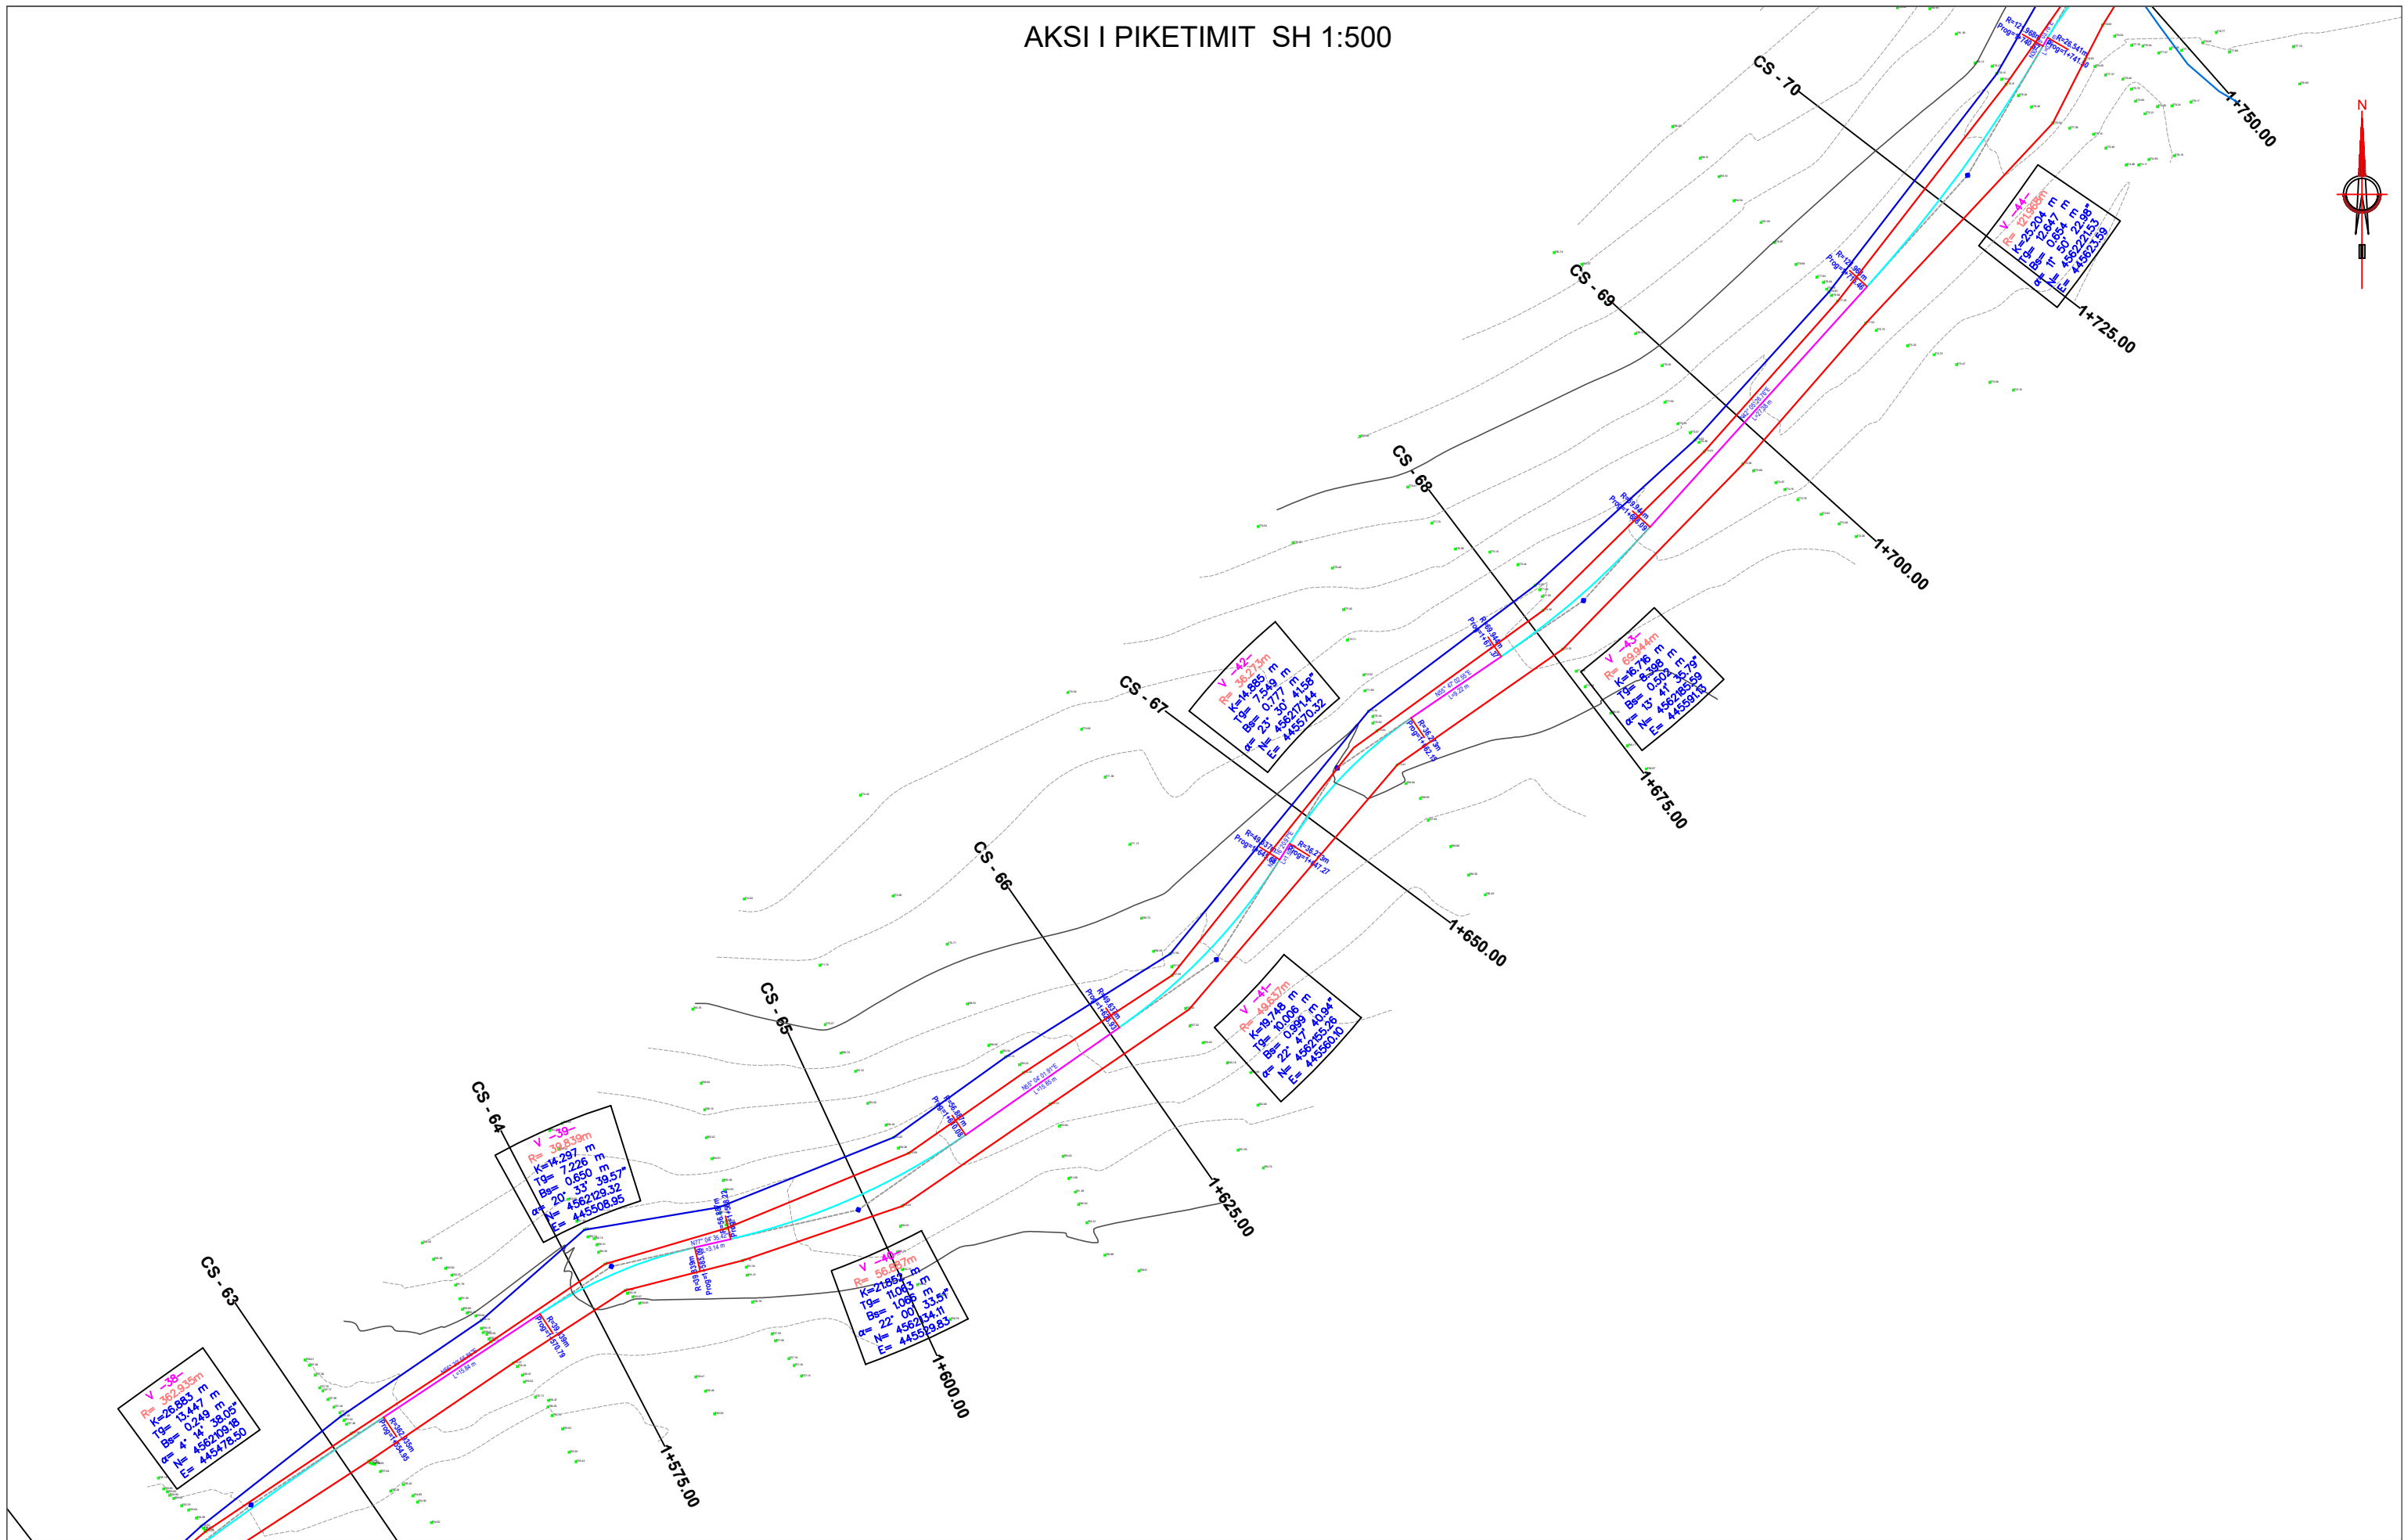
AKSI I PIKETIMIT SH 1:500

N

CS - 70
1+750.00
CS - 69
1+725.00
CS - 68
1+700.00
CS - 67
1+675.00
CS - 66
1+650.00
CS - 65
1+625.00
CS - 64
1+600.00
CS - 63
1+575.00

V -44-
R= 121.986m
K=25.204 m
T9= 12.647 m
Bs= 0.654 m
α= 11° 50' 22.98"
N= 4562221.53
E= 445623.59

V -43-
R= 69.944m
K=16.716 m
T9= 8.398 m
Bs= 0.502 m
α= 13° 41' 35.79"
N= 4562185.59
E= 445591.13

V -42-
R= 36.273m
K=14.885 m
T9= 7.549 m
Bs= 0.777 m
α= 23° 30' 41.58"
N= 4562171.44
E= 445570.32

V -41-
R= 49.637m
K=19.748 m
T9= 10.006 m
Bs= 0.999 m
α= 22° 47' 40.94"
N= 4562155.26
E= 445560.10

V -40-
R= 56.887m
K=21.852 m
T9= 11.063 m
Bs= 1.066 m
α= 22° 00' 33.51"
N= 4562134.11
E= 445539.83

V -39-
R= 39.839m
K=14.297 m
T9= 7.226 m
Bs= 0.650 m
α= 20° 33' 39.57"
N= 4562129.32
E= 445508.95

V -38-
R= 362.935m
K=26.883 m
T9= 13.447 m
Bs= 0.249 m
α= 4° 14' 38.05"
N= 4562109.18
E= 445478.50